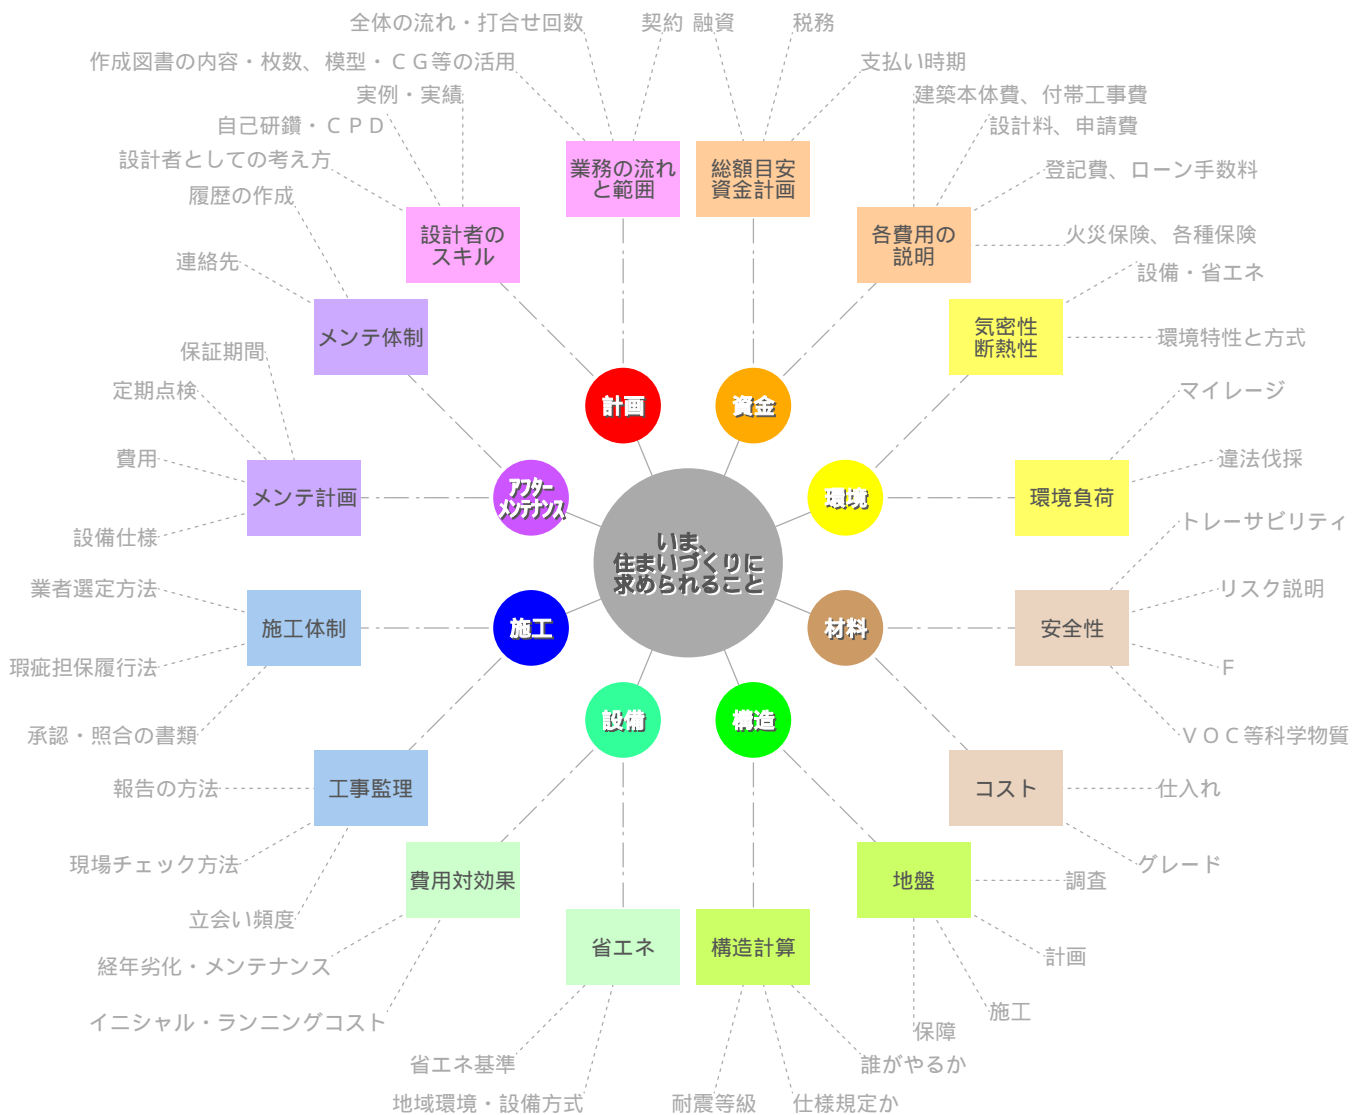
いま、
住まいづくりに
求められること

計画
業務の流れと範囲
全体の流れ・打合せ回数
作成図書の内容・枚数、模型・ＣＧ等の活用
設計者のスキル
実例・実績
自己研鑽・ＣＰＤ
設計者としての考え方
履歴の作成

資金
総額目安
資金計画
契約
融資
税務
支払い時期
各費用の説明
建築本体費、付帯工事費
設計料、申請費
登記費、ローン手数料
火災保険、各種保険

環境
気密性
断熱性
設備・省エネ
環境特性と方式
環境負荷
マイレージ
違法伐採

材料
安全性
トレーサビリティ
リスク説明
F
ＶＯＣ等科学物質
コスト
仕入れ
グレード

構造
地盤
調査
計画
施工
保障
構造計算
誰がやるか
耐震等級
仕様規定か

設備
省エネ
省エネ基準
地域環境・設備方式
費用対効果
経年劣化・メンテナンス
イニシャル・ランニングコスト

施工
施工体制
業者選定方法
瑕疵担保履行法
承認・照合の書類
工事監理
報告の方法
現場チェック方法
立会い頻度

アフター
メンテナンス
メンテ体制
連絡先
メンテ計画
保証期間
定期点検
費用
設備仕様